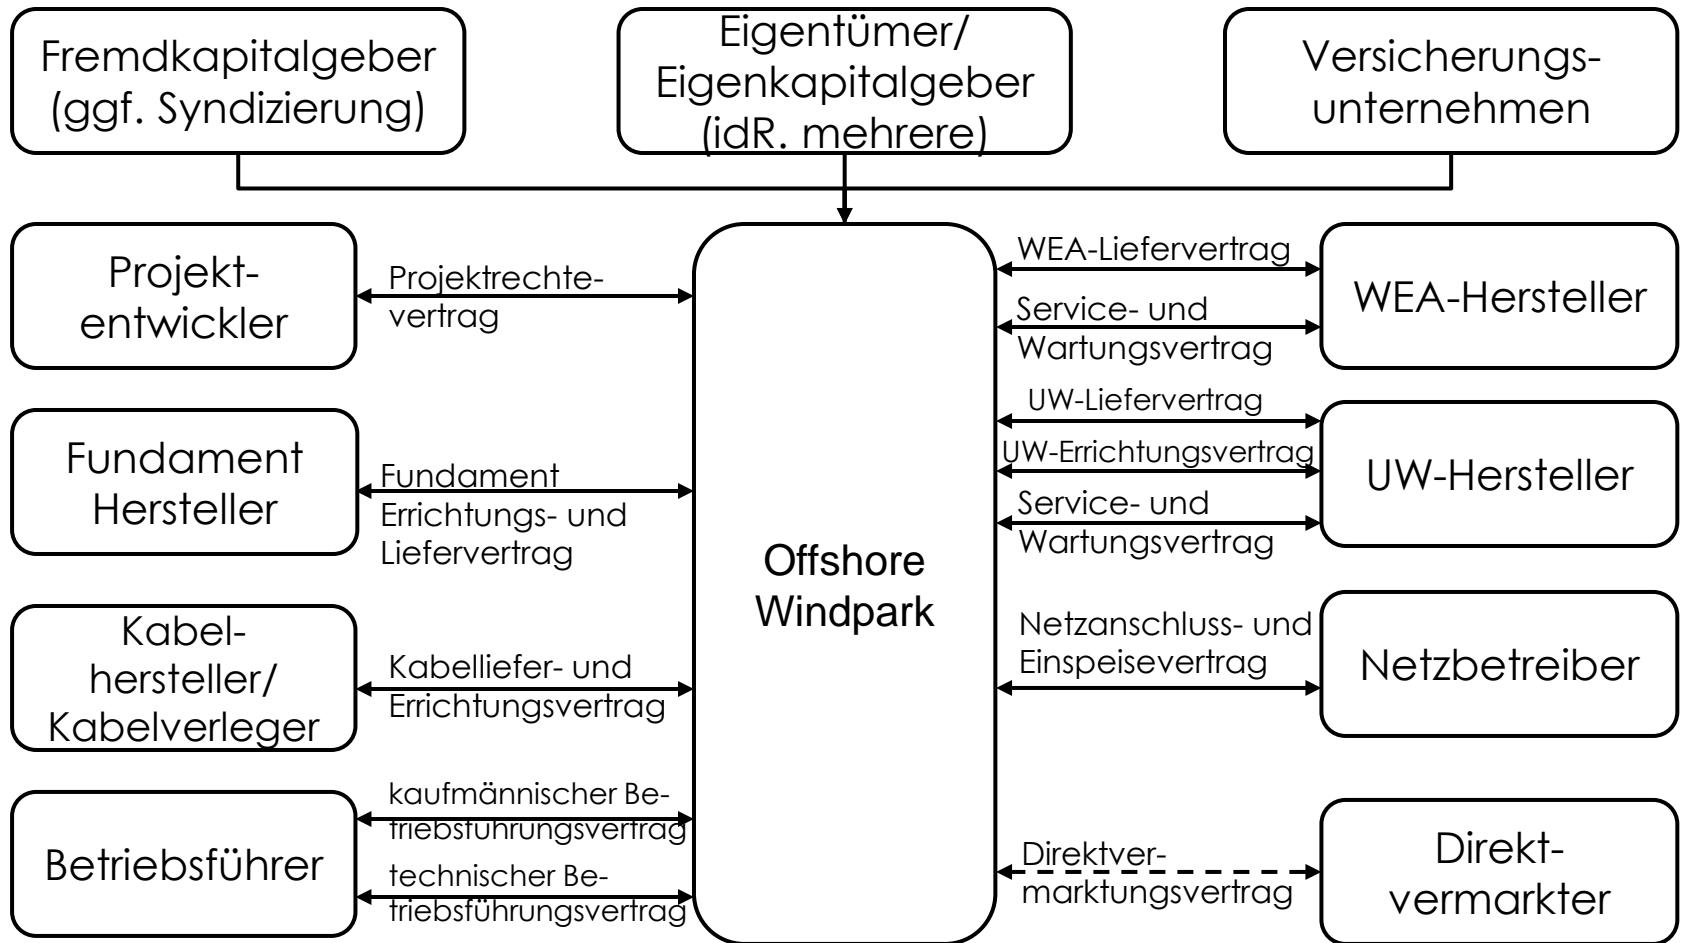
Fremdkapitalgeber (ggf. Syndizierung)

Eigentümer/ Eigenkapitalgeber (idR. mehrere)

Versicherungsunternehmen

Projektentwickler

Projektrechtevertrag

Fundament Hersteller

Fundament Errichtungs- und Liefervertrag

Kabelhersteller/ Kabelverleger

Kabelliefer- und Errichtungsvertrag

Betriebsführer

kaufmännischer Betriebsführungsvertrag

technischer Betriebsführungsvertrag

Offshore Windpark

WEA-Liefervertrag

Service- und Wartungsvertrag

WEA-Hersteller

UW-Liefervertrag

UW-Errichtungsvertrag

Service- und Wartungsvertrag

UW-Hersteller

Netzanschluss- und Einspeisevertrag

Netzbetreiber

Direktvermarktungsvertrag

Direktvermarkter